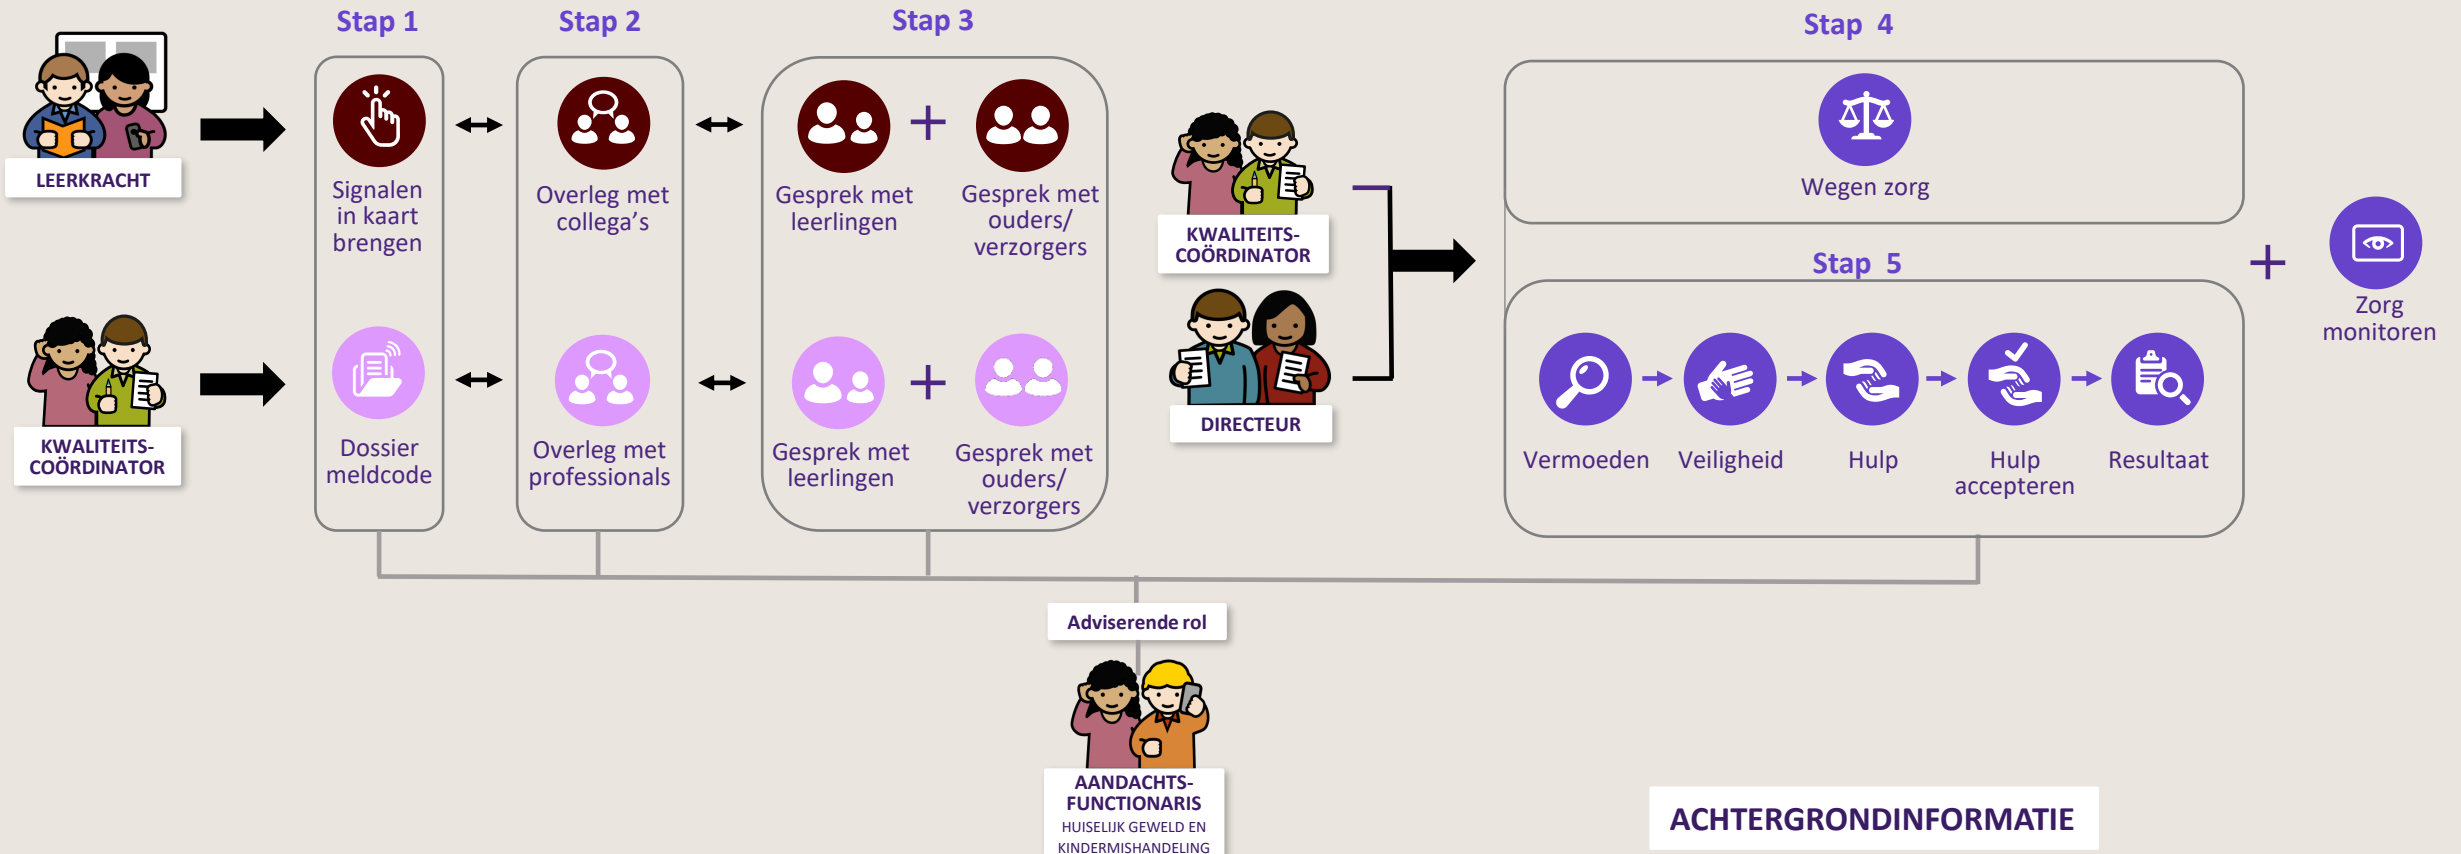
LEERKRACHT

KWALITEITS-COÖRDINATOR

Stap 1

Signalen in kaart brengen

Dossier meldcode

Stap 2

Overleg met collega's

Overleg met professionals

Stap 3

Gesprek met leerlingen

+

Gesprek met ouders/ verzorgers

Gesprek met leerlingen

+

Gesprek met ouders/ verzorgers

KWALITEITS-COÖRDINATOR

DIRECTEUR

Stap 4

Wegen zorg

Stap 5

Vermoeden

Veiligheid

Hulp

Hulp accepteren

Resultaat

+

Zorg monitoren

Adviserende rol

AANDACHTS-FUNCTIONARIS

HUISELIJK GEWELD EN KINDERMISHANDELING

ACHTERGRONDINFORMATIE